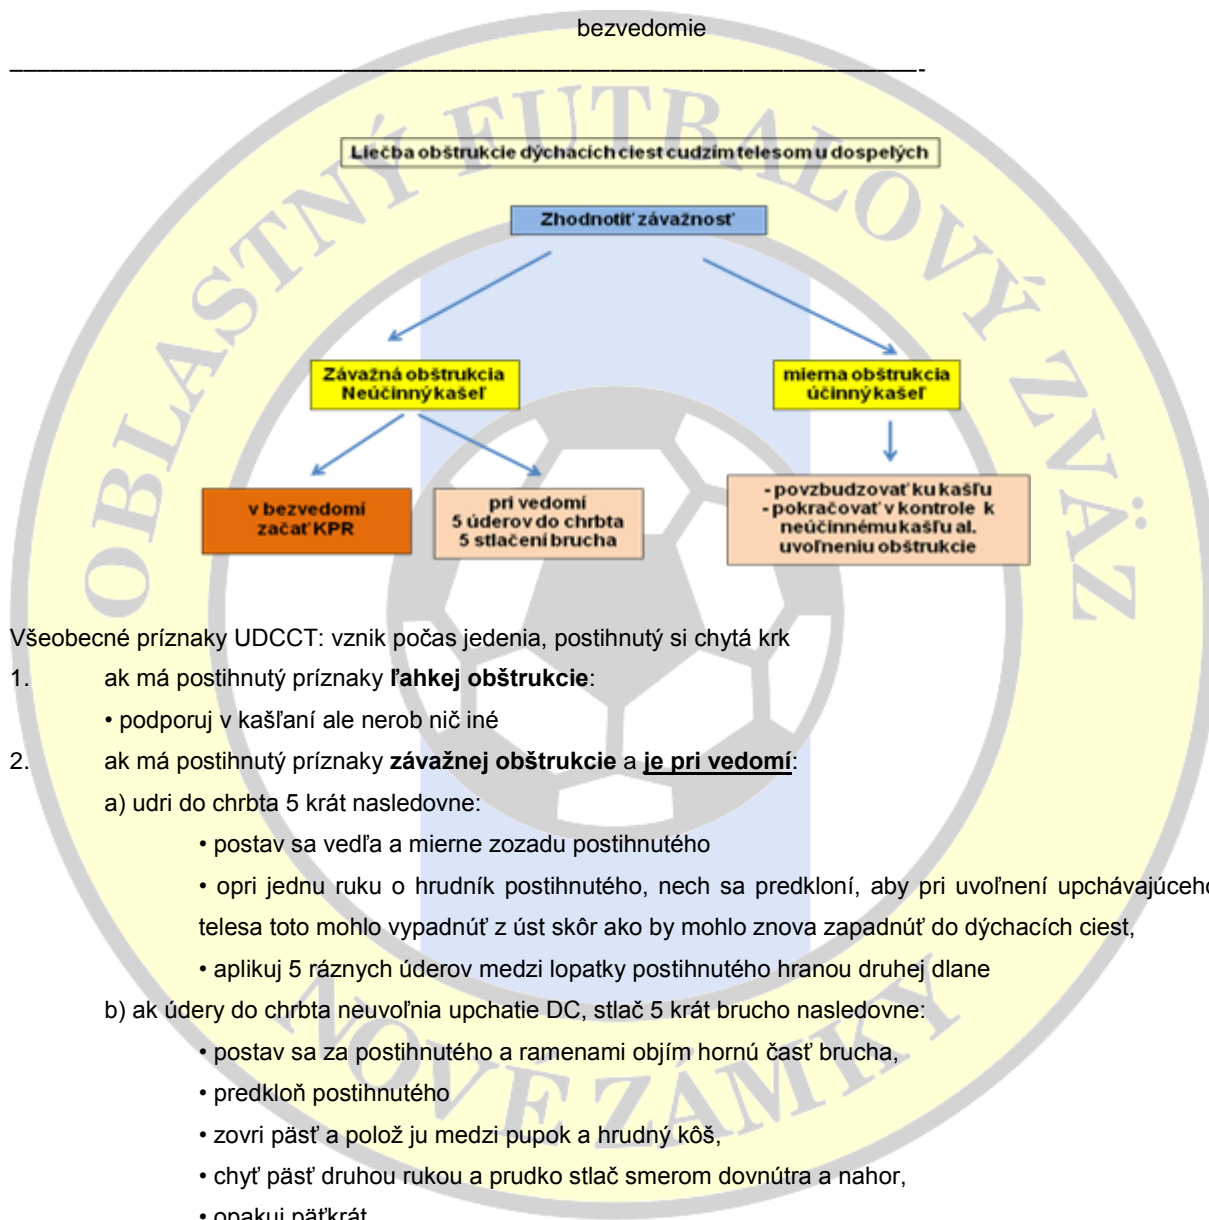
bezvedomie

Liečba obštrukcie dýchacích ciest cudzím telesom u dospelých

Zhodnotiť závažnosť

Závažná obštrukcia
Neúčinný kašeľ

mierna obštrukcia
účinný kašeľ

v bezvedomí
začať KPR

pri vedomí
5 úderov do chrbta
5 stlačení brucha

- povzbudzovať ku kašľu
- pokračovať v kontrole k neúčinnému kašľu al. uvoľneniu obštrukcie

OBLASTNÝ FUTBALOVÝ ZVÄZ NOVÉ ZÁMKY

Všeobecné príznaky UDCCT: vznik počas jedenia, postihnutý si chytá krk

1. ak má postihnutý príznaky **ľahkej obštrukcie**:

• podporuj v kašľaní ale nerob nič iné

2. ak má postihnutý príznaky **závažnej obštrukcie** a **je pri vedomí**:

a) udri do chrbta 5 krát nasledovne:

• postav sa vedľa a mierne zozadu postihnutého

• opri jednu ruku o hrudník postihnutého, nech sa predkloní, aby pri uvoľnení upchávajúceho telesa toto mohlo vypadnúť z úst skôr ako by mohlo znova zapadnúť do dýchacích ciest,

• aplikuj 5 ráznych úderov medzi lopatky postihnutého hranou druhej dlane

b) ak údery do chrbta neuvoľnia upchatie DC, stlač 5 krát brucho nasledovne:

• postav sa za postihnutého a ramenami objím hornú časť brucha,

• predkloň postihnutého

• zovri päsť a polož ju medzi pupok a hrudný kôš,

• chyť päsť druhou rukou a prudko stlač smerom dovnútra a nahor,

• opakuj päťkrát